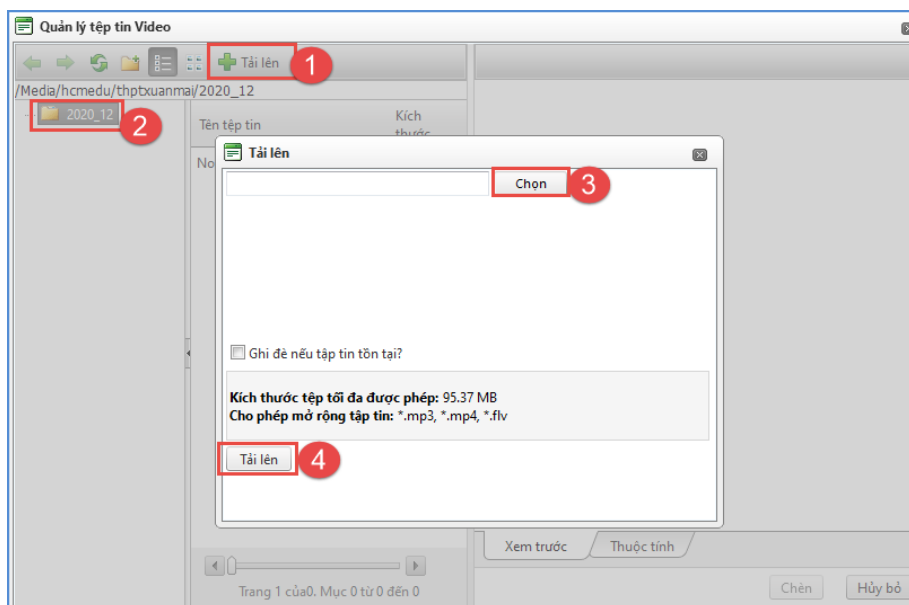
Quản lý tệp tin Video

Tải lên 1

/Media/hcmedu/thptxuanmai/2020_12

2020_12 2

Tên tệp tin

Kích thước

No

Tải lên

Chọn 3

Ghi đè nếu tập tin tồn tại?

Kích thước tệp tối đa được phép: 95.37 MB
Cho phép mở rộng tập tin: *.mp3, *.mp4, *.flv

Tải lên 4

Xem trước

Thuộc tính

Trang 1 của0. Mục 0 từ 0 đến 0

Chèn

Hủy bỏ